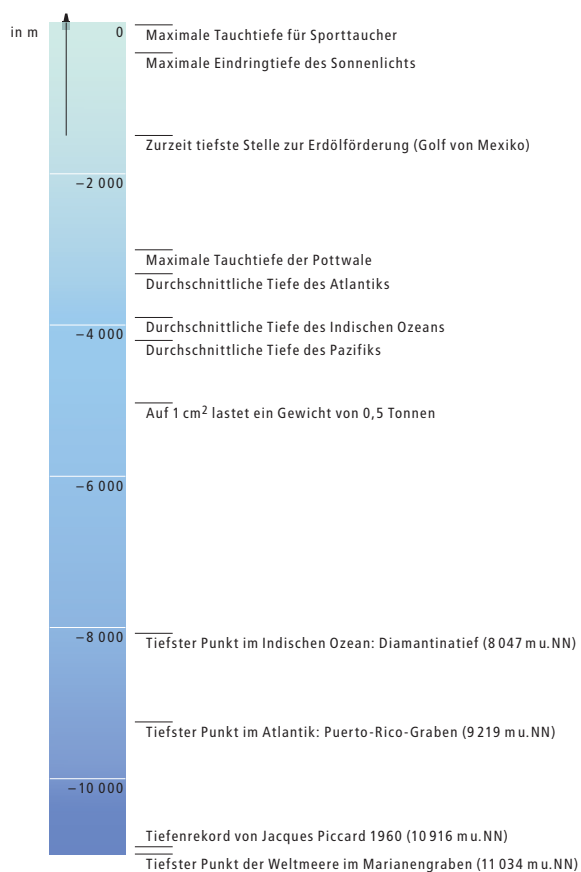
in m
0
Maximale Tauchtiefe für Sporttaucher
Maximale Eindringtiefe des Sonnenlichts
Zurzeit tiefste Stelle zur Erdölförderung (Golf von Mexiko)
–2 000
Maximale Tauchtiefe der Pottwale
Durchschnittliche Tiefe des Atlantiks
–4 000
Durchschnittliche Tiefe des Indischen Ozeans
Durchschnittliche Tiefe des Pazifiks
Auf 1 cm$^2$ lastet ein Gewicht von 0,5 Tonnen
–6 000
–8 000
Tiefster Punkt im Indischen Ozean: Diamantinatief (8 047 m u. NN)
Tiefster Punkt im Atlantik: Puerto-Rico-Graben (9 219 m u. NN)
–10 000
Tiefenrekord von Jacques Piccard 1960 (10 916 m u. NN)
Tiefster Punkt der Weltmeere im Marianengraben (11 034 m u. NN)